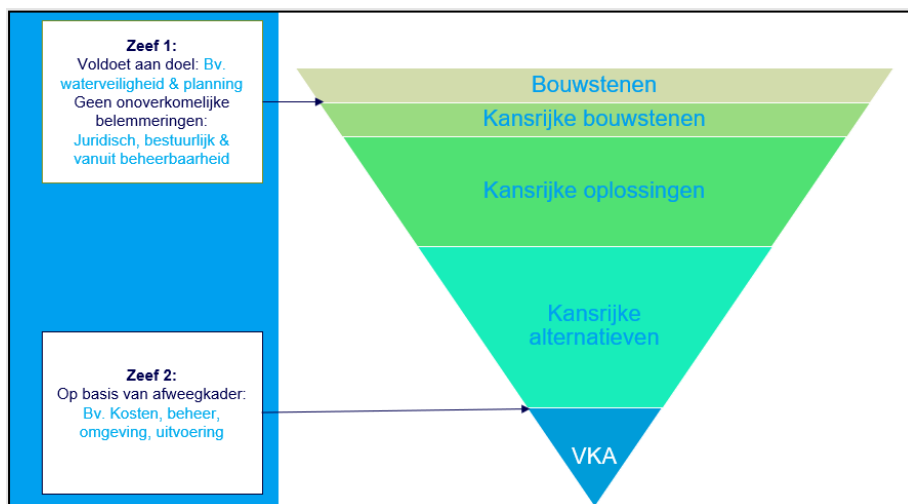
Zeef 1:
Voldoet aan doel: Bv. waterveiligheid & planning
Geen onoverkomelijke belemmeringen:
Juridisch, bestuurlijk & vanuit beheerbaarheid

Zeef 2:
Op basis van afweegkader:
Bv. Kosten, beheer, omgeving, uitvoering

Bouwstenen

Kansrijke bouwstenen

Kansrijke oplossingen

Kansrijke alternatieven

VKA